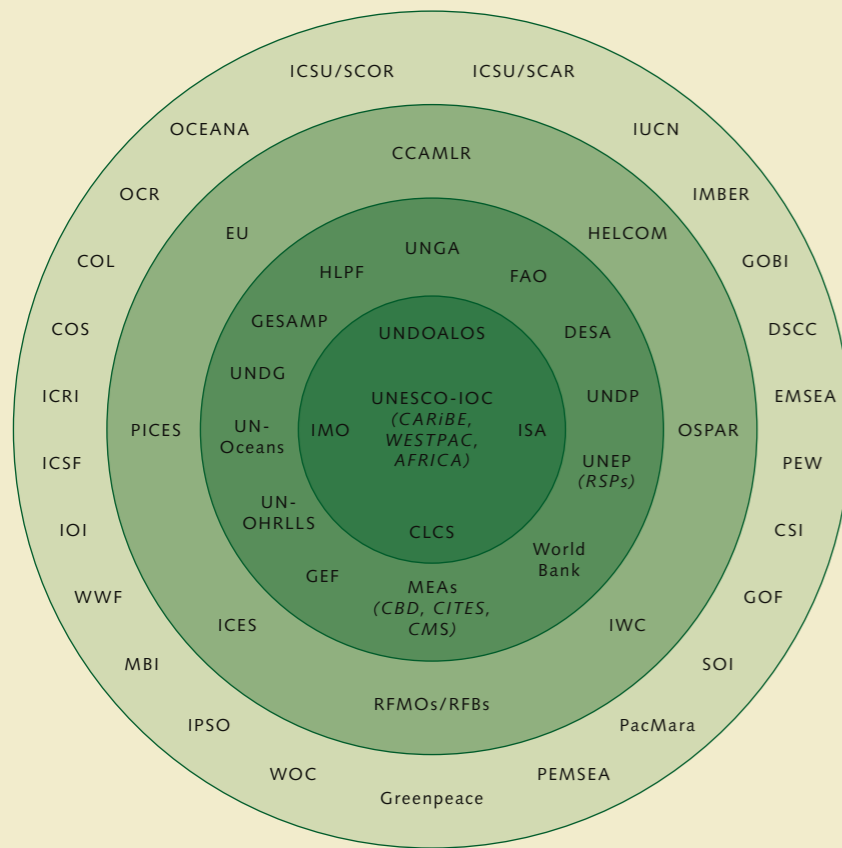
ICSU/SCOR
ICSU/SCAR
OCEANA
IUCN
CCAMLR
OCR
IMBER
EU
HELCOM
COL
UNGA
GOBI
HLPF
FAO
GESAMP
DESA
COS
UNDOALOS
DSCC
UNDG
ICRI
UNESCO-IOC (CARiBE, WESTPAC, AFRICA)
UNDP
EMSEA
PICES
UN-Oceans
IMO
ISA
OSPAR
ICSF
UNEP (RSPs)
PEW
UN-OHRLLS
IOI
CLCS
CSI
World Bank
GEF
WWF
MEAs (CBD, CITES, CMS)
GOF
ICES
IWC
MBI
SOI
RFMOs/RFBs
IPSO
PacMara
WOC
PEMSEA
Greenpeace